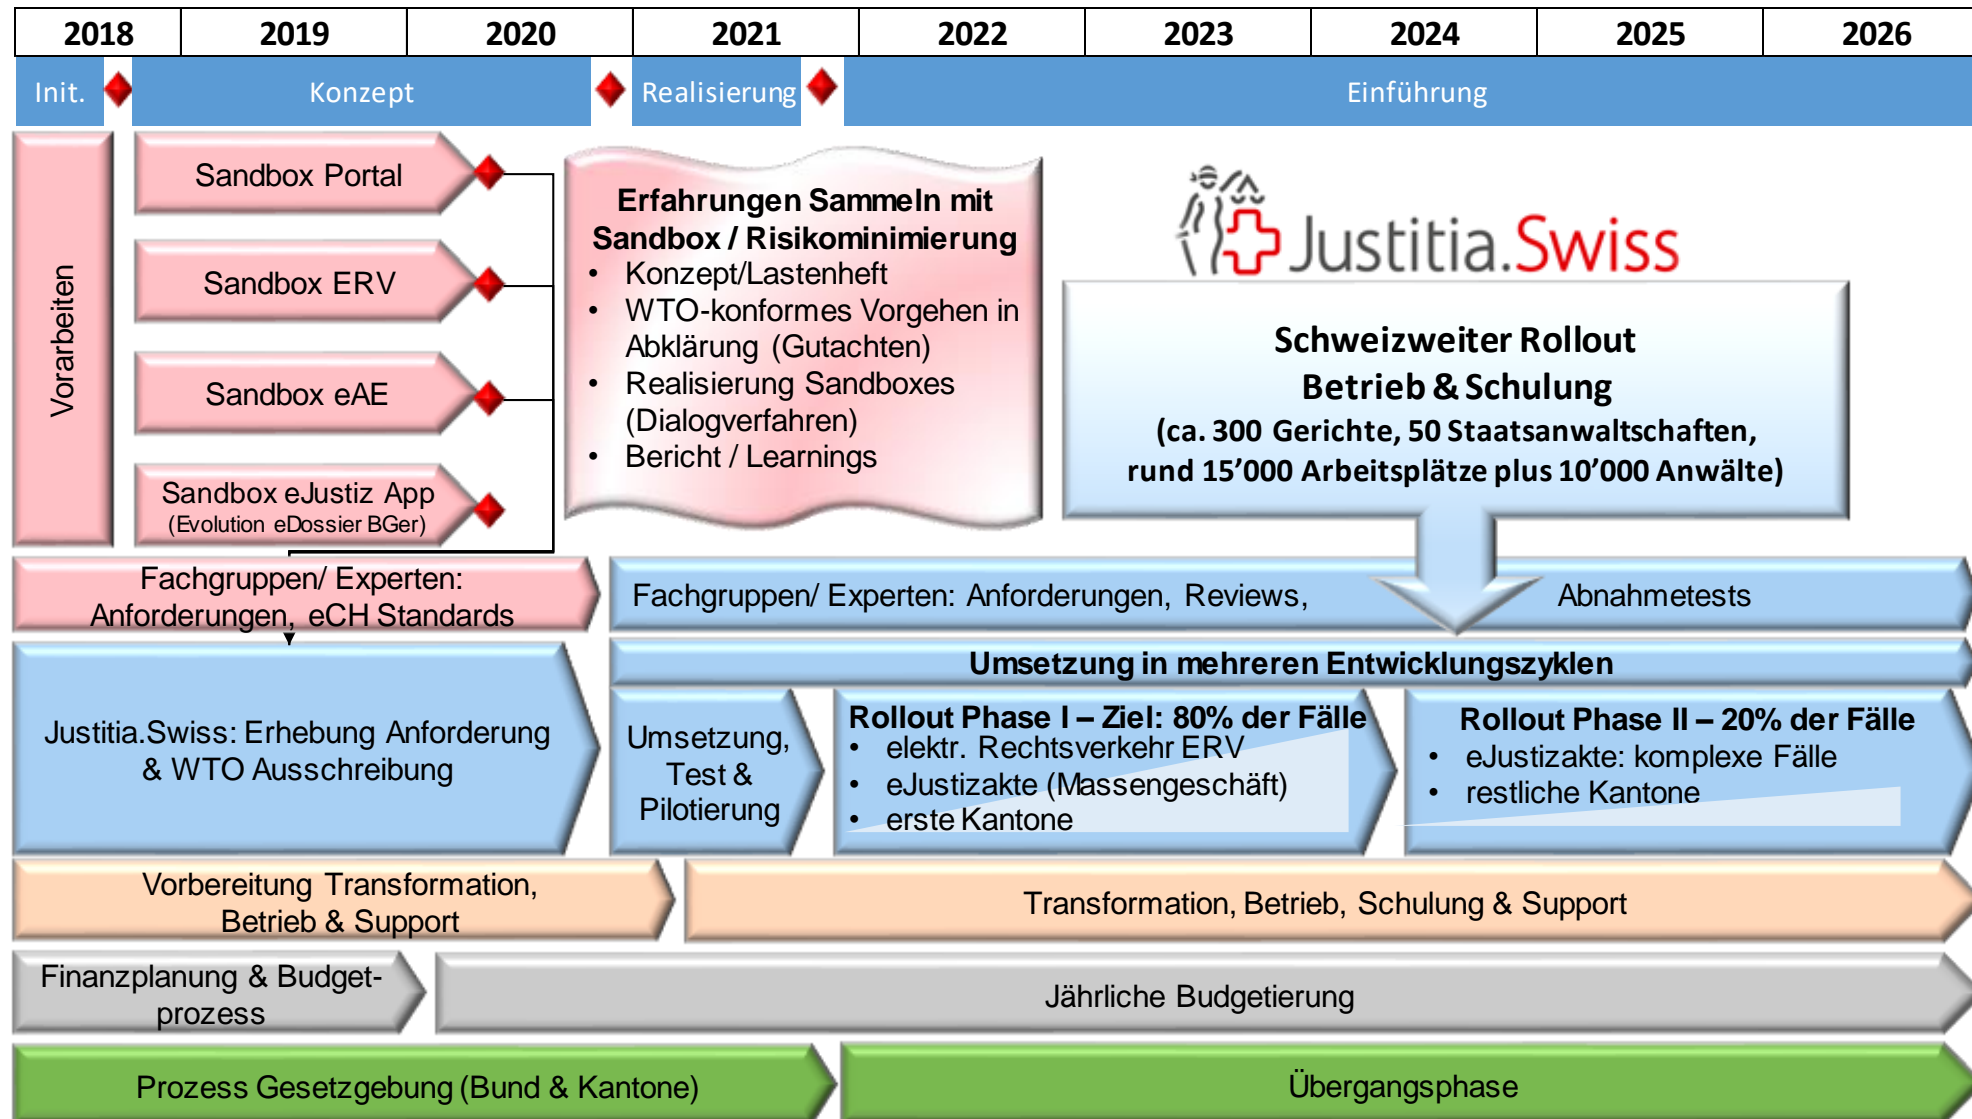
| 2018 | 2019 | 2020 | 2021 | 2022 | 2023 | 2024 | 2025 | 2026 |
|---|---|---|---|---|---|---|---|---|

Init. Konzept Realisierung Einführung

Vorarbeiten

Sandbox Portal

Sandbox ERV

Sandbox eAE

Sandbox eJustiz App (Evolution eDossier BGer)

Erfahrungen Sammeln mit Sandbox / Risikominimierung
• Konzept/Lastenheft
• WTO-konformes Vorgehen in Abklärung (Gutachten)
• Realisierung Sandboxes (Dialogverfahren)
• Bericht / Learnings

Justitia.Swiss

Schweizweiter Rollout
Betrieb & Schulung
(ca. 300 Gerichte, 50 Staatsanwaltschaften, rund 15'000 Arbeitsplätze plus 10'000 Anwälte)

Fachgruppen/ Experten: Anforderungen, eCH Standards

Fachgruppen/ Experten: Anforderungen, Reviews, Abnahmetests

Umsetzung in mehreren Entwicklungszyklen

Justitia.Swiss: Erhebung Anforderung & WTO Ausschreibung

Umsetzung, Test & Pilotierung

Rollout Phase I – Ziel: 80% der Fälle
• elektr. Rechtsverkehr ERV
• eJustizakte (Massengeschäft)
• erste Kantone

Rollout Phase II – 20% der Fälle
• eJustizakte: komplexe Fälle
• restliche Kantone

Vorbereitung Transformation, Betrieb & Support

Transformation, Betrieb, Schulung & Support

Finanzplanung & Budgetprozess

Jährliche Budgetierung

Prozess Gesetzgebung (Bund & Kantone)

Übergangsphase